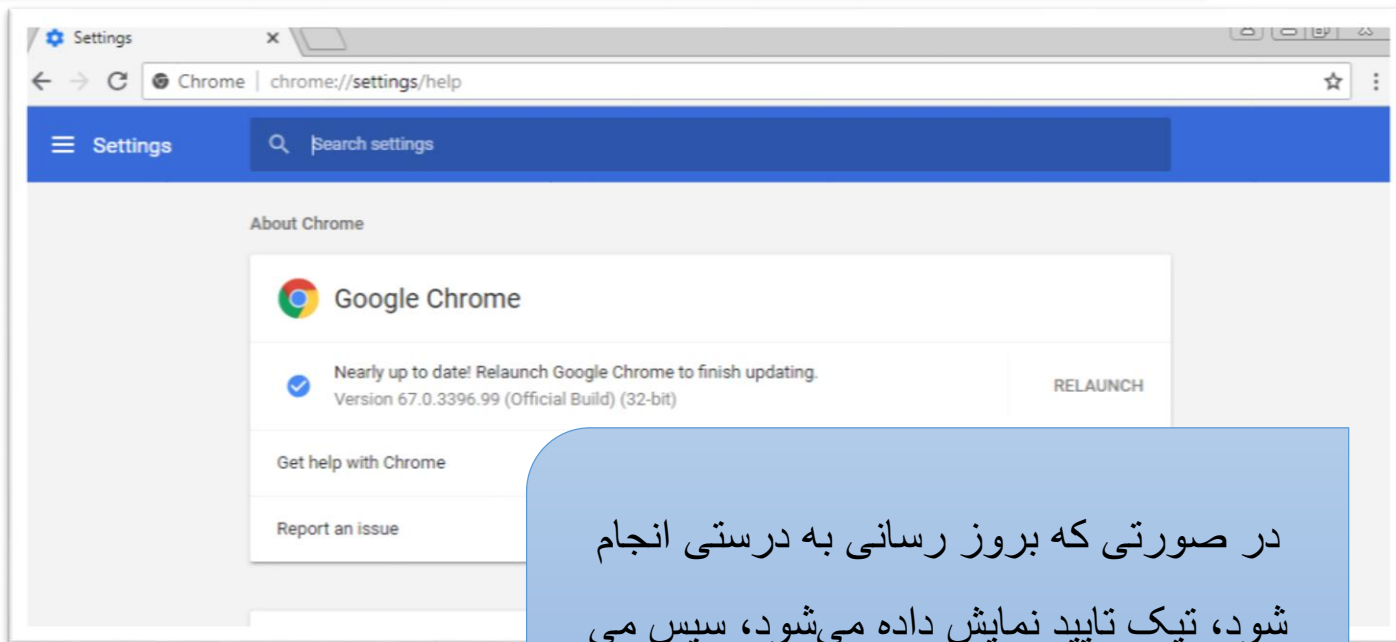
Settings ×
Chrome | chrome://settings/help
Settings
Search settings
About Chrome
Google Chrome
Nearly up to date! Relaunch Google Chrome to finish updating.
Version 67.0.3396.99 (Official Build) (32-bit)
RELAUNCH
Get help with Chrome
Report an issue

در صورتی که بروز رسانی به درستی انجام شود، تیک تایید نمایش داده می‌شود، سپس می